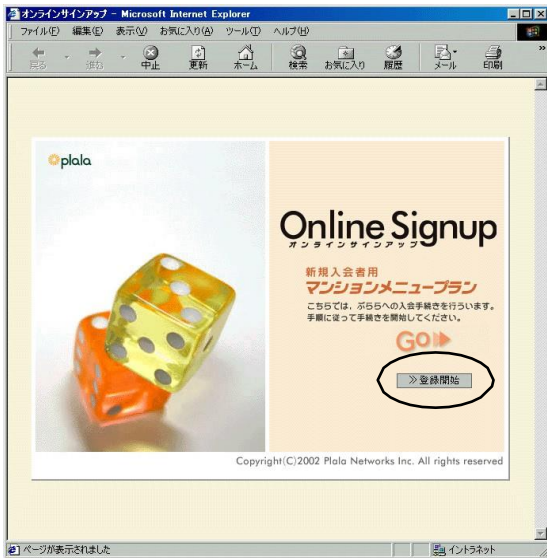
オンラインサインアップ - Microsoft Internet Explorer

ファイル(F) 編集(E) 表示(V) お気に入り(A) ツール(T) ヘルプ(H)

戻る 進む 中止 更新 ホーム 検索 お気に入り 履歴 メール 印刷

plala

Online Signup
オンラインサインアップ

新規入会者用
マンションメニュープラン
こちらでは、ぷららへの入会手続きを行います。
手順に従って手続きを開始してください。

GO

≫登録開始

Copyright(C)2002 Plala Networks Inc. All rights reserved

ページが表示されました

イントラネット